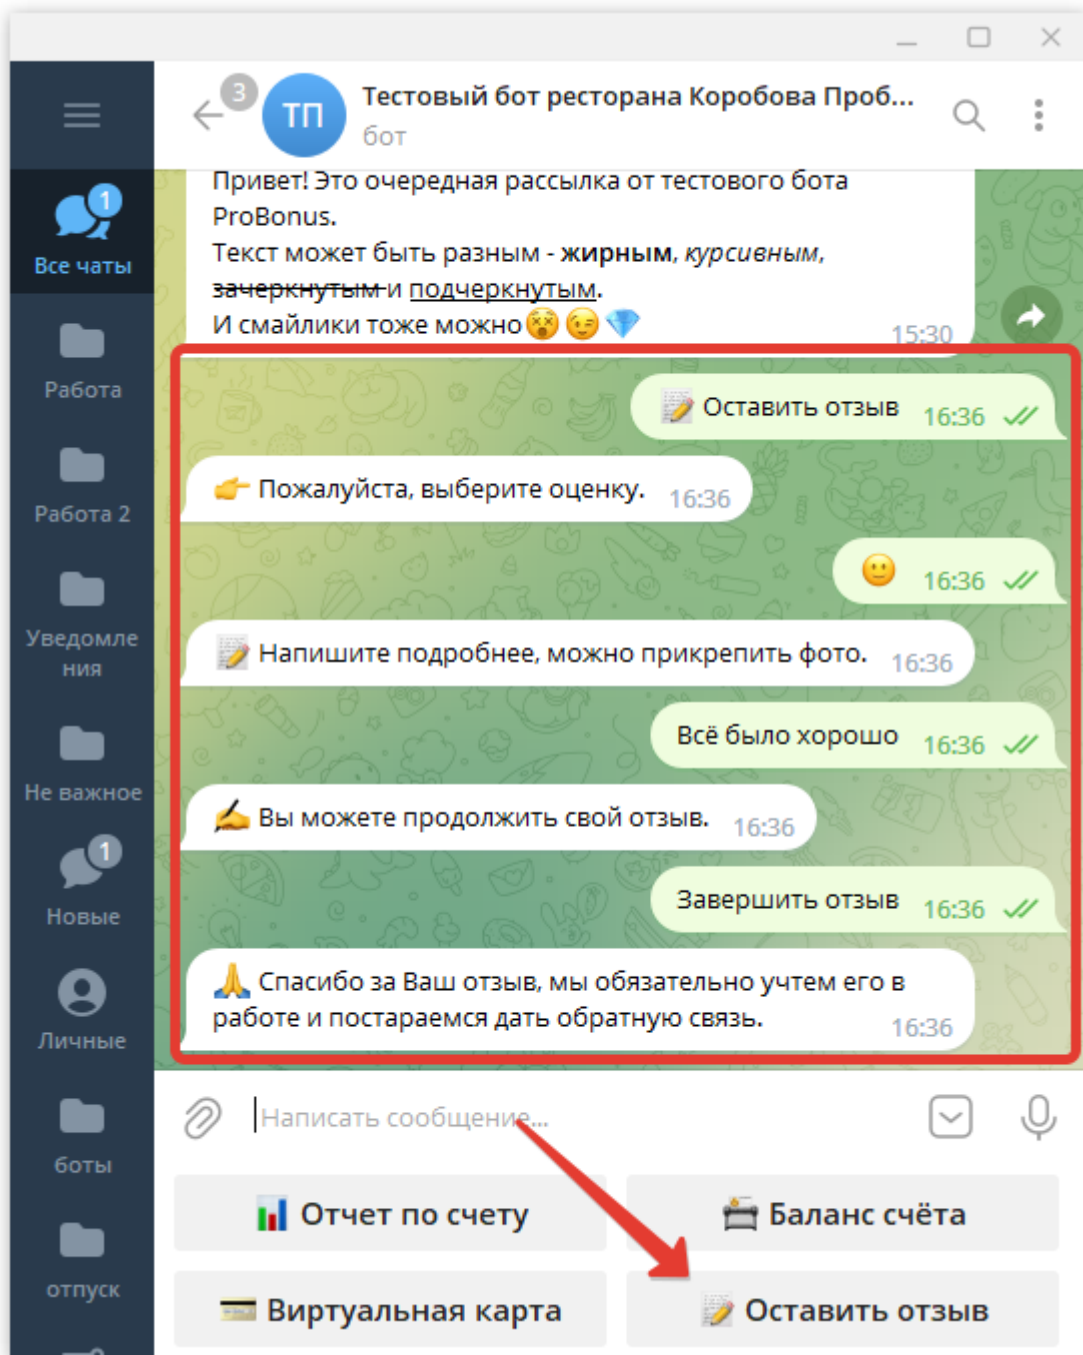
Все чаты
1
Работа
Работа 2
Уведомления
Не важное
Новые
1
Личные
боты
отпуск

3
ТП
Тестовый бот ресторана Коробова Проб...
бот

Привет! Это очередная рассылка от тестового бота ProBonus.
Текст может быть разным - **жирным**, *курсивным*, ~~зачеркнутым~~ и подчеркнутым.
И смайлики тоже можно 😵 😉 💎 15:30

📝 Оставить отзыв 16:36

👉 Пожалуйста, выберите оценку. 16:36

🙂 16:36

📝 Напишите подробнее, можно прикрепить фото. 16:36

Всё было хорошо 16:36

✍ Вы можете продолжить свой отзыв. 16:36

Завершить отзыв 16:36

🙏 Спасибо за Ваш отзыв, мы обязательно учтем его в работе и постараемся дать обратную связь. 16:36

Написать сообщение...

📊 Отчет по счету
Баланс счёта
💳 Виртуальная карта
📝 Оставить отзыв